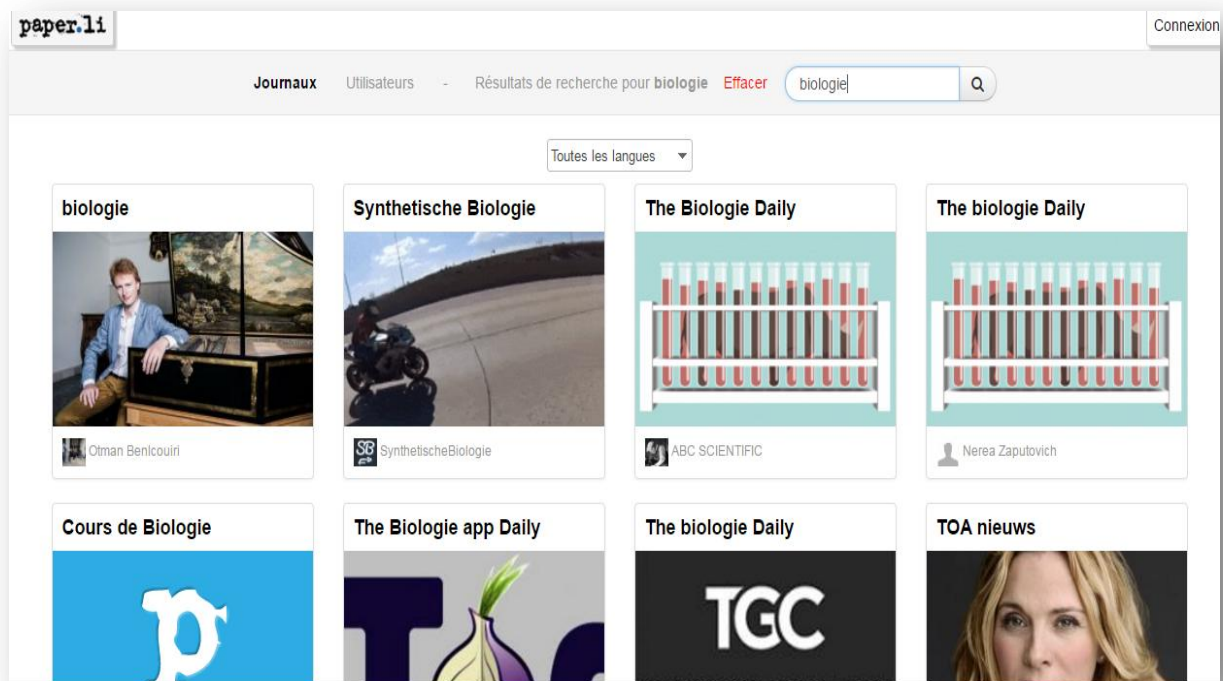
paper.li

Connexion

Journaux Utilisateurs - Résultats de recherche pour **biologie** Effacer biologie

Toutes les langues

biologie

Otman Benlcouiri

Synthetische Biologie

SB SynthetischeBiologie

The Biologie Daily

ABC SCIENTIFIC

The biologie Daily

Nerea Zaputovich

Cours de Biologie

The Biologie app Daily

The biologie Daily

TGC

TOA nieuws